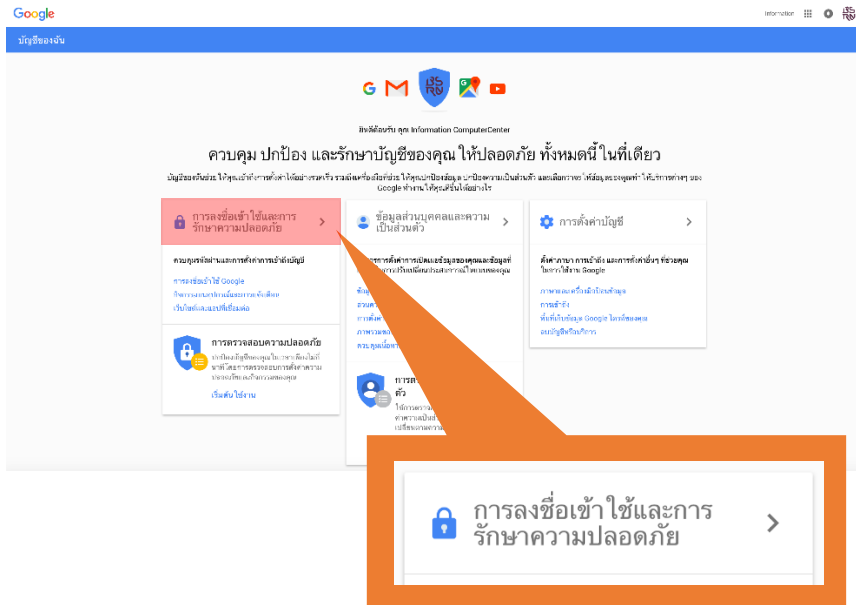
Google

Information

บัญชีของฉัน

ยินดีต้อนรับ คุณ Information ComputerCenter

ควบคุม ปกป้อง และรักษาบัญชีของคุณ ให้ปลอดภัย ทั้งหมดนี้ในที่เดียว

บัญชีของฉันช่วยให้คุณเข้าถึงการตั้งค่าได้อย่างรวดเร็ว รวมถึงเครื่องมือที่ช่วยให้คุณปกป้องข้อมูล และปกป้องความเป็นส่วนตัว และเลือกวางให้ข้อมูลของคุณทำให้บริการต่างๆ ของ Google ทำงานให้คุณดีขึ้นได้อย่างไร

การลงชื่อเข้าใช้และการรักษาความปลอดภัย

ควบคุมรหัสผ่านและการตั้งค่าการเข้าถึงบัญชี

การลงชื่อเข้าใช้ Google
กิจกรรมของอุปกรณ์และการแจ้งเตือน
เว็บไซต์และแอปที่เชื่อมต่อ

การตรวจสอบความปลอดภัย

เริ่มต้นใช้งาน

ข้อมูลส่วนบุคคลและความเป็นส่วนตัว

การตั้งค่าบัญชี

ตั้งค่าภาษา การเข้าถึง และการตั้งค่าอื่นๆ ช่วยคุณในการใช้งาน Google

ภาษาและเครื่องมือป้อนข้อมูล
การเข้าถึง
พื้นที่เก็บข้อมูล Google ไดรฟ์ของคุณ
ลบบัญชีหรือบริการ

การลงชื่อเข้าใช้และการรักษาความปลอดภัย